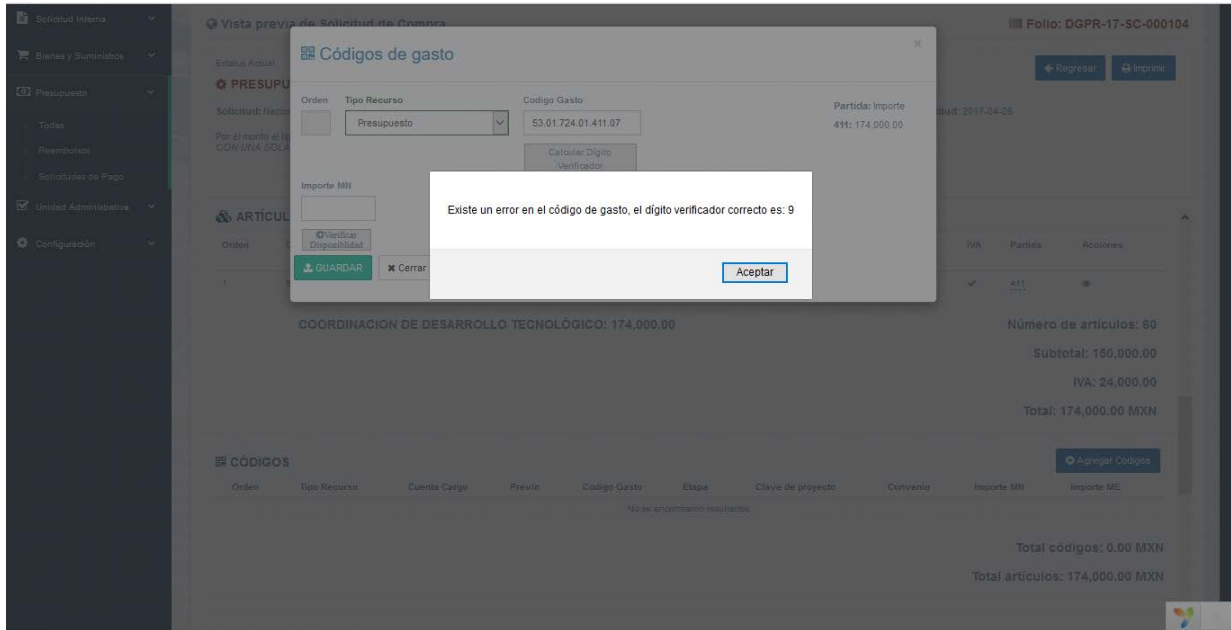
Solicitud Interna
Bienes y Suministros
Presupuesto
Todas
Reembolsos
Solicitudes de Pago
Unidad Administrativa
Configuración

Vista previa de Solicitud de Compra
Folio: DGPR-17-SC-000104
Regresar
Imprimir
Estatus Actual
PRESUPU
Solicitud: Nacio
Por el monto el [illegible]
CON UNA SOLA
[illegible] tud: 2017-04-05

Códigos de gasto
×
Orden
Tipo Recurso
Presupuesto
Codigo Gasto
53.01.724.01.411.07
Calcular Dígito Verificador
Partida: Importe
411: 174,000.00
Importe MN
Verificar Disponibilidad
GUARDAR
Cerrar

Existe un error en el código de gasto, el dígito verificador correcto es: 9
Aceptar

ARTÍCUL
Orden
IVA
Partida
Acciones
1
411

COORDINACION DE DESARROLLO TECNOLÓGICO: 174,000.00
Número de artículos: 60
Subtotal: 150,000.00
IVA: 24,000.00
Total: 174,000.00 MXN

CÓDIGOS
Agregar Códigos

| Orden | Tipo Recurso | Cuenta Cargo | Previo | Código Gasto | Etapa | Clave de proyecto | Convenio | Importe MN | Importe ME |
|---|---|---|---|---|---|---|---|---|---|
| No se encontraron resultados. | | | | | | | | | |

Total códigos: 0.00 MXN
Total artículos: 174,000.00 MXN